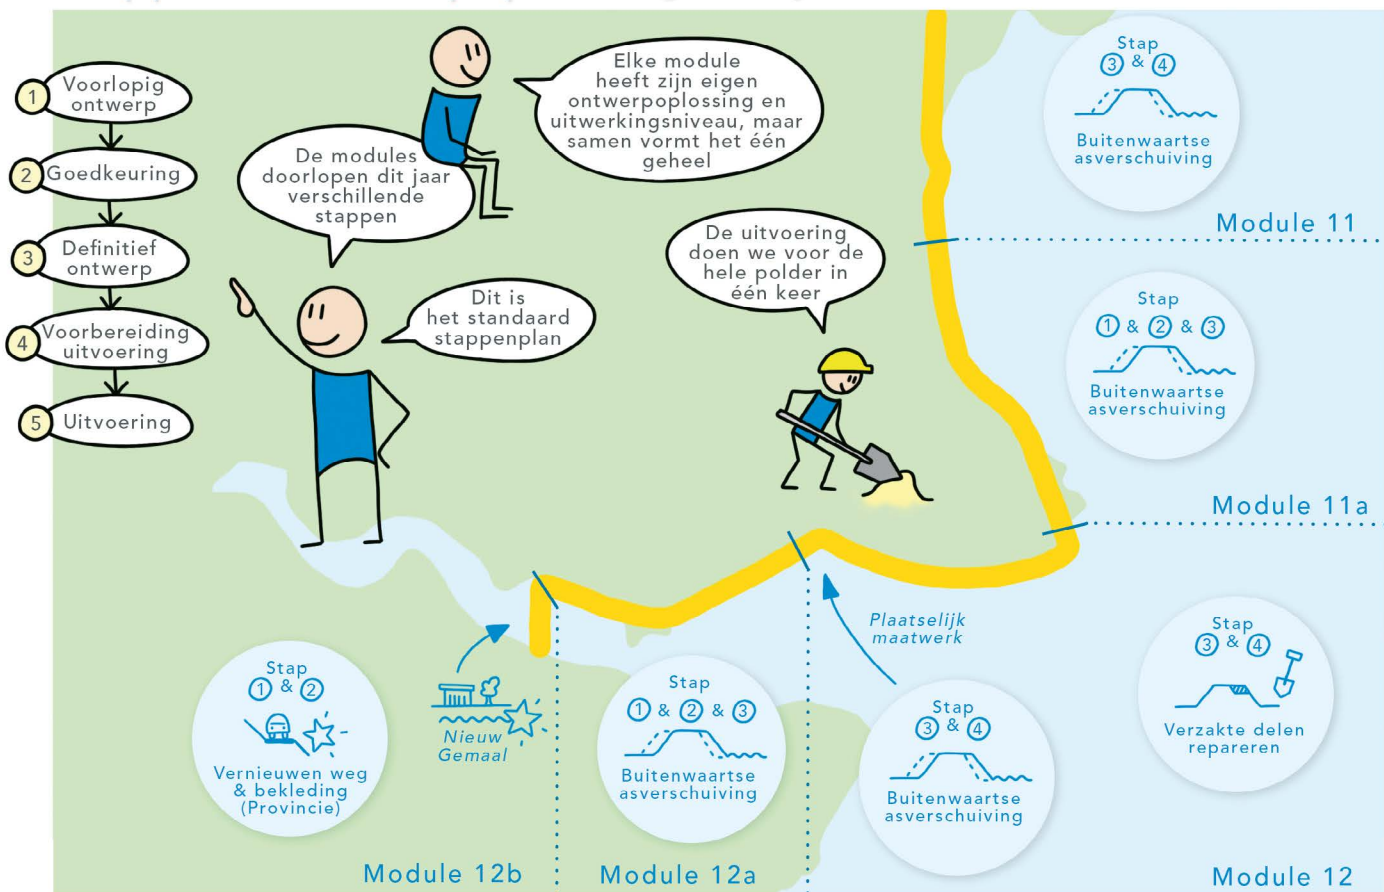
1 Voorlopig ontwerp
2 Goedkeuring
3 Definitief ontwerp
4 Voorbereiding uitvoering
5 Uitvoering

De modules doorlopen dit jaar verschillende stappen

Elke module heeft zijn eigen ontwerpoplossing en uitwerkingsniveau, maar samen vormt het één geheel

Dit is het standaard stappenplan

De uitvoering doen we voor de hele polder in één keer

Stap 3 & 4
Buitenwaartse asverschuiving

Module 11

Stap 1 & 2 & 3
Buitenwaartse asverschuiving

Module 11a

Plaatselijk maatwerk

Stap 3 & 4
Verzakte delen repareren

Stap 1 & 2
Vernieuwen weg & bekleding (Provincie)

Nieuw Gemaal

Stap 1 & 2 & 3
Buitenwaartse asverschuiving

Stap 3 & 4
Buitenwaartse asverschuiving

Module 12b
Module 12a
Module 12